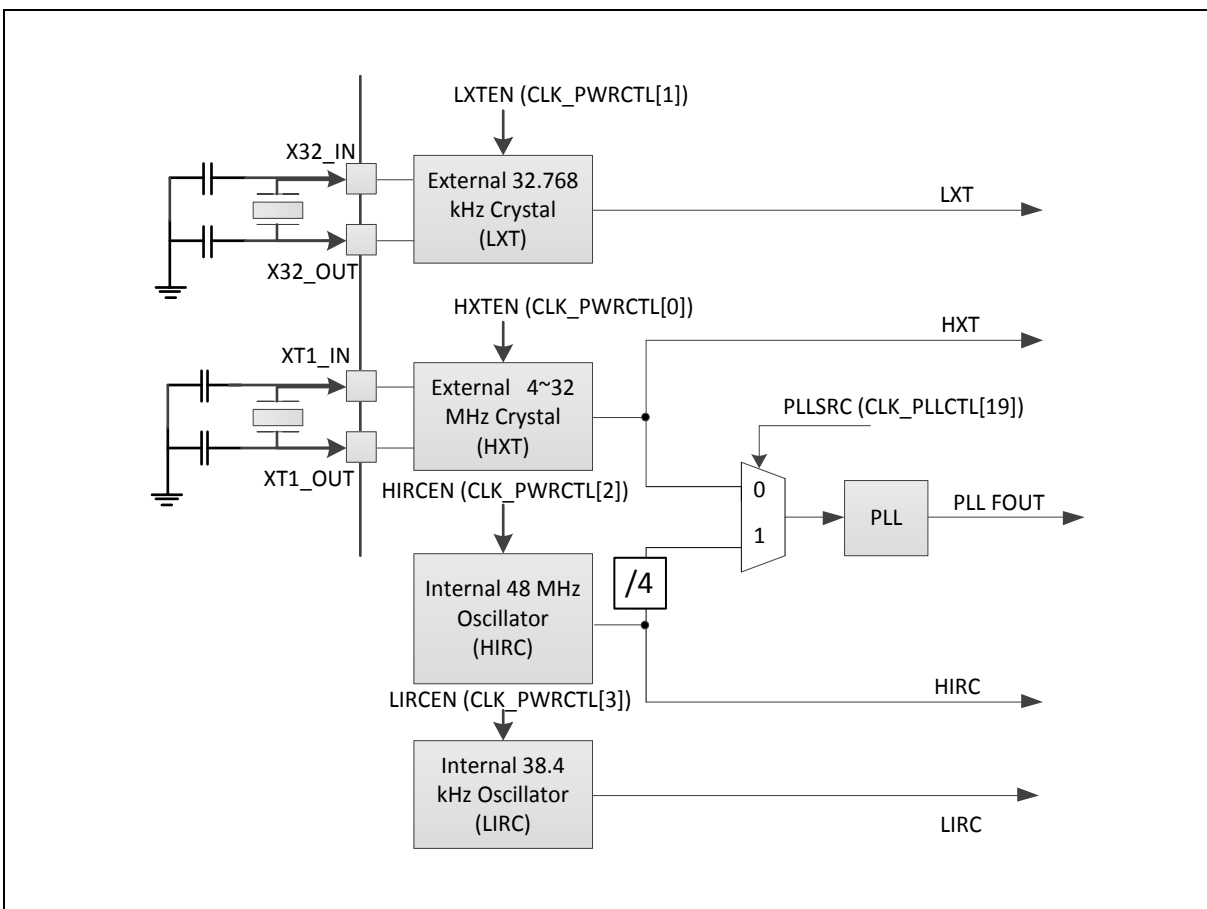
LXTEN (CLK_PWRCTL[1])

X32_IN

External 32.768 kHz Crystal (LXT)

LXT

X32_OUT

HXTEN (CLK_PWRCTL[0])

HXT

XT1_IN

External 4~32 MHz Crystal (HXT)

PLLSRC (CLK_PLLCTL[19])

XT1_OUT

HIRCEN (CLK_PWRCTL[2])

0

1

PLL

PLL FOUT

/4

Internal 48 MHz Oscillator (HIRC)

HIRC

LIRCEN (CLK_PWRCTL[3])

Internal 38.4 kHz Oscillator (LIRC)

LIRC